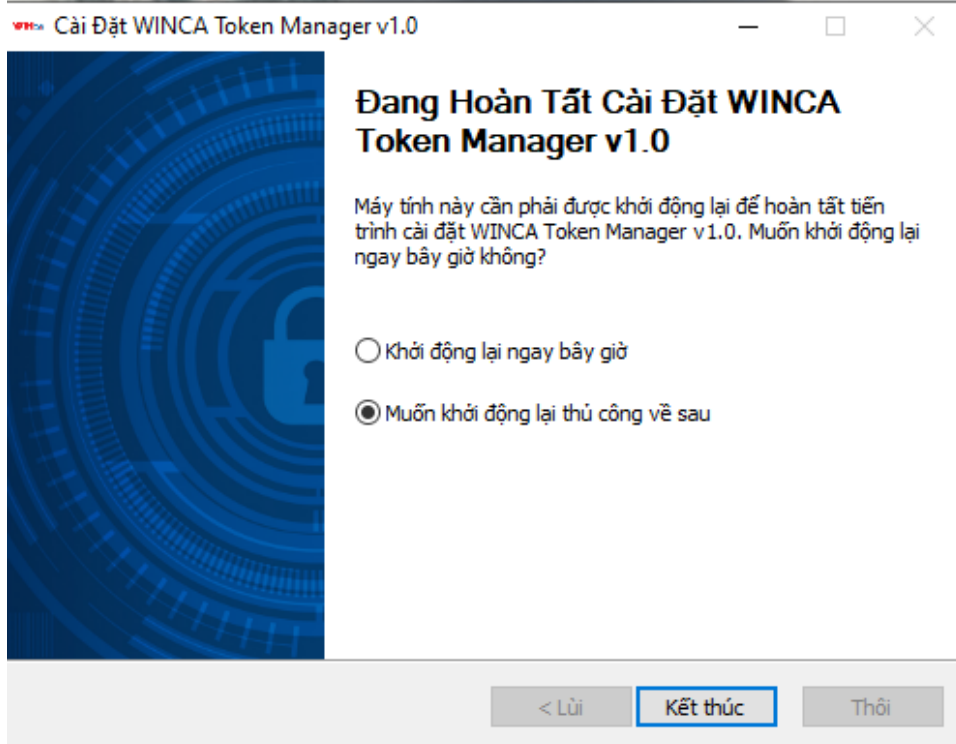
Cài Đặt WINCA Token Manager v1.0

Đang Hoàn Tất Cài Đặt WINCA Token Manager v1.0

Máy tính này cần phải được khởi động lại để hoàn tất tiến trình cài đặt WINCA Token Manager v1.0. Muốn khởi động lại ngay bây giờ không?

Khởi động lại ngay bây giờ

Muốn khởi động lại thủ công về sau

< Lùi

Kết thúc

Thôi